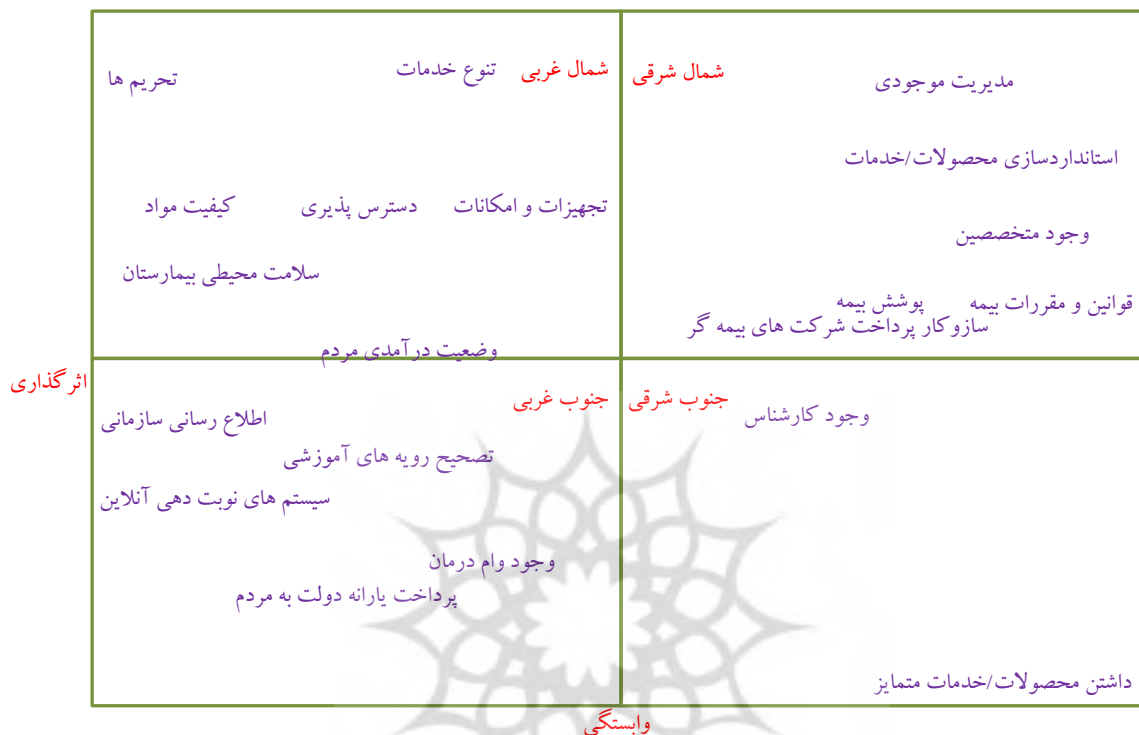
شمال غربی
تنوع خدمات
تحریم ها
تجهیزات و امکانات
دسترس پذیری
کیفیت مواد
سلامت محیطی بیمارستان
وضعیت درآمدی مردم

شمال شرقی
مدیریت موجودی
استانداردسازی محصولات/خدمات
وجود متخصصین
پوشش بیمه
قوانین و مقررات بیمه
سازوکار پرداخت شرکت های بیمه گر

اثرگذاری

جنوب غربی
اطلاع رسانی سازمانی
تصحیح رویه های آموزشی
سیستم های نوبت دهی آنلاین
وجود وام درمان
پرداخت یارانه دولت به مردم

جنوب شرقی
وجود کارشناس
داشتن محصولات/خدمات متمایز

وابستگی